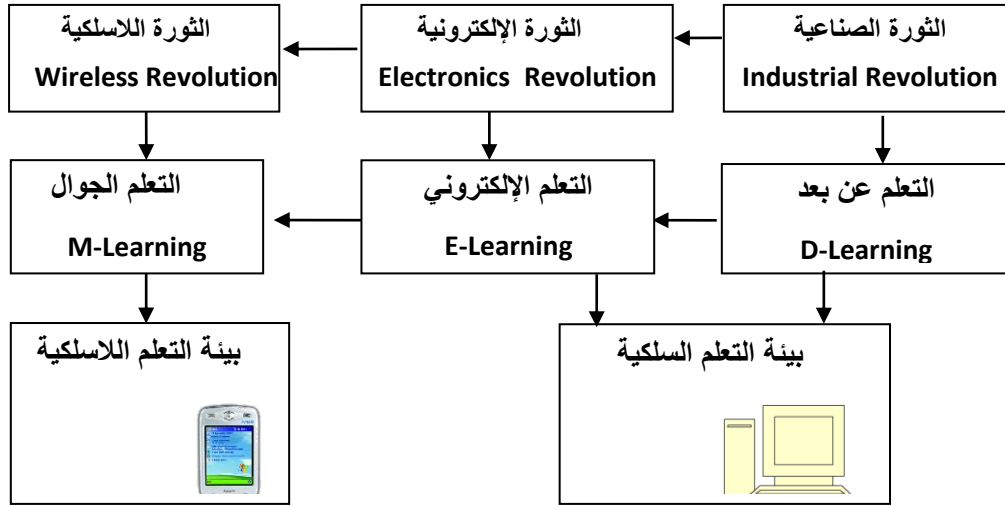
الثورة الصناعية
Industrial Revolution

الثورة الإلكترونية
Electronics Revolution

الثورة اللاسلكية
Wireless Revolution

التعلم عن بعد
D-Learning

التعلم الإلكتروني
E-Learning

التعلم الجوال
M-Learning

بيئة التعلم السلكية

بيئة التعلم اللاسلكية